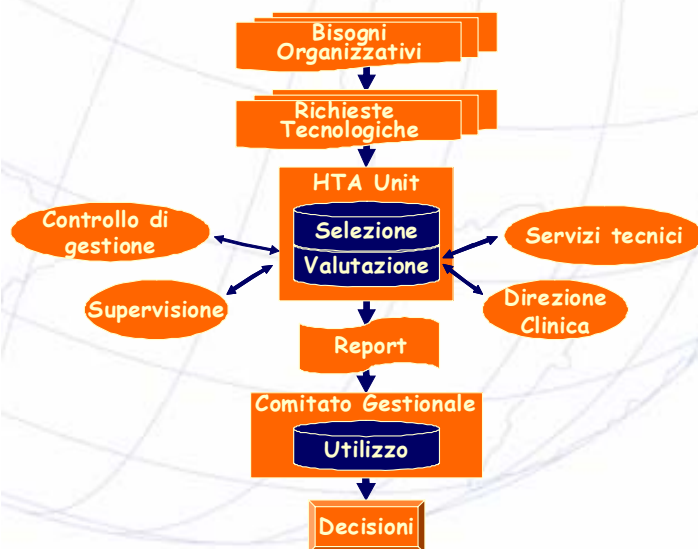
Bisogni Organizzativi

Richieste Tecnologiche

HTA Unit

Selezione

Valutazione

Controllo di gestione

Supervisione

Servizi tecnici

Direzione Clinica

Report

Comitato Gestionale

Utilizzo

Decisioni